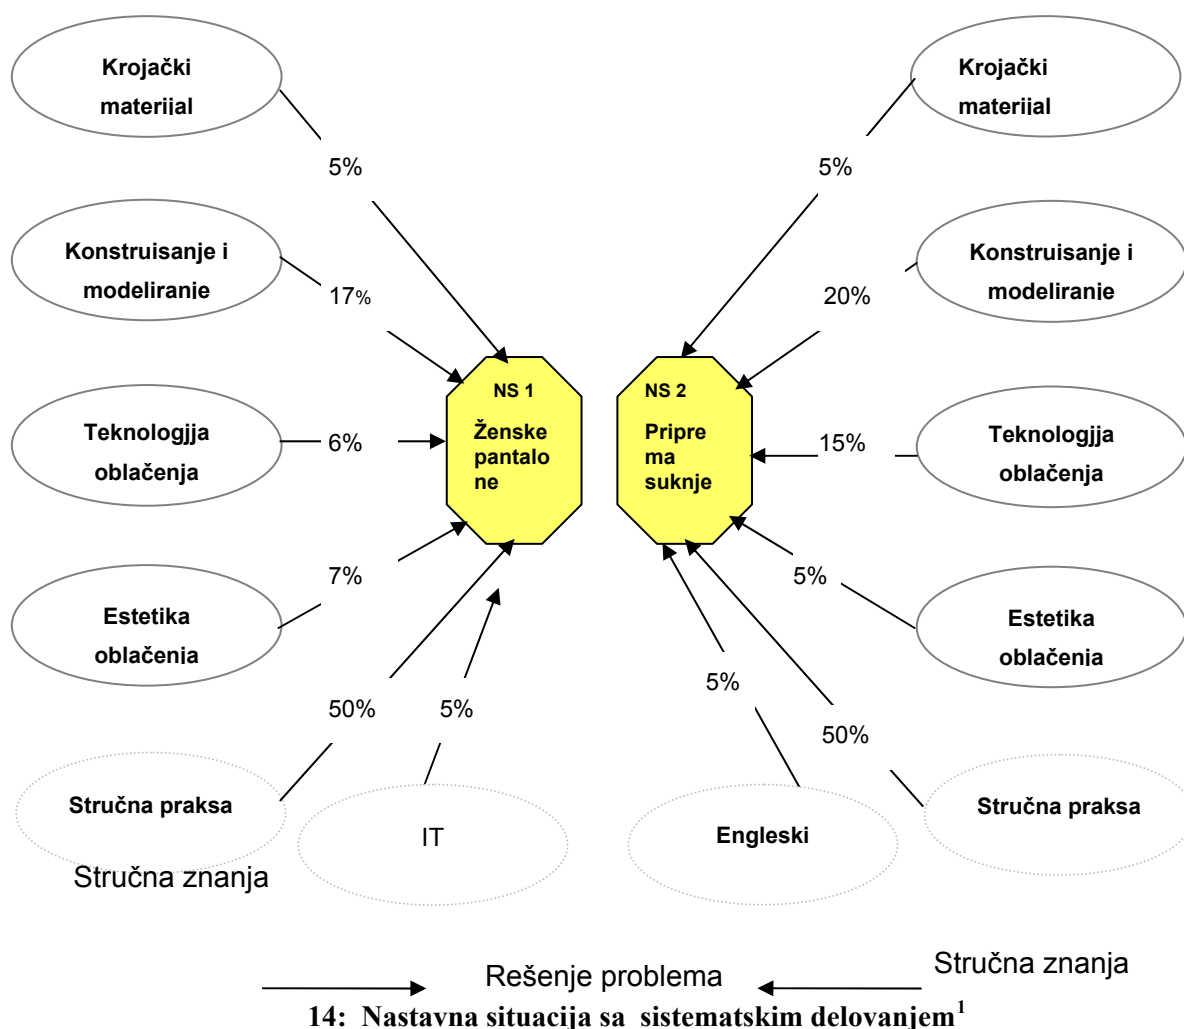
Krojački materijal

5%

Konstruisanje i modeliranje

17%

Teknologjja oblačenja

6%

7%

Estetika oblačenia

50%

5%

Stručna praksa

IT

Stručna znanja

NS 1

Ženske pantalone

NS 2

Pripre ma suknje

Krojački materijal

5%

Konstruisanje i modeliranje

20%

Teknologjja oblačenja

15%

5%

Estetika oblačenja

5%

50%

Engleski

Stručna praksa

Rešenje problema

Stručna znanja

14: Nastavna situacija sa sistematskim delovanjem$^1$